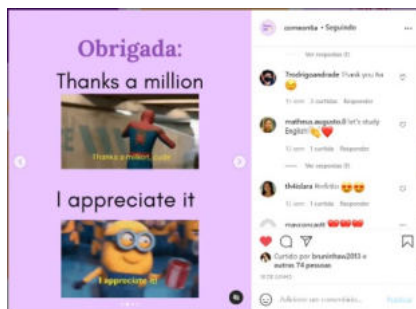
Obrigada:

Thanks a million

Thanks a million, dude

I appreciate it

I appreciate it!

conexaotia • Seguindo

Ver respostas (1)

Trodrigoandrade Thank you tia 😊

11 sem 1 curtida Responder

matheus.augusto8 let's study English 👏❤️

11 sem 1 curtida Responder

Ver respostas (1)

th4islara Perfeito 😍😍

11 sem 1 curtida Responder

maxconcadi ❤️❤️❤️

Curtido por bruninhaw2013 e outras 74 pessoas

18 DE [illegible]

Adicione um comentário...

Publicar